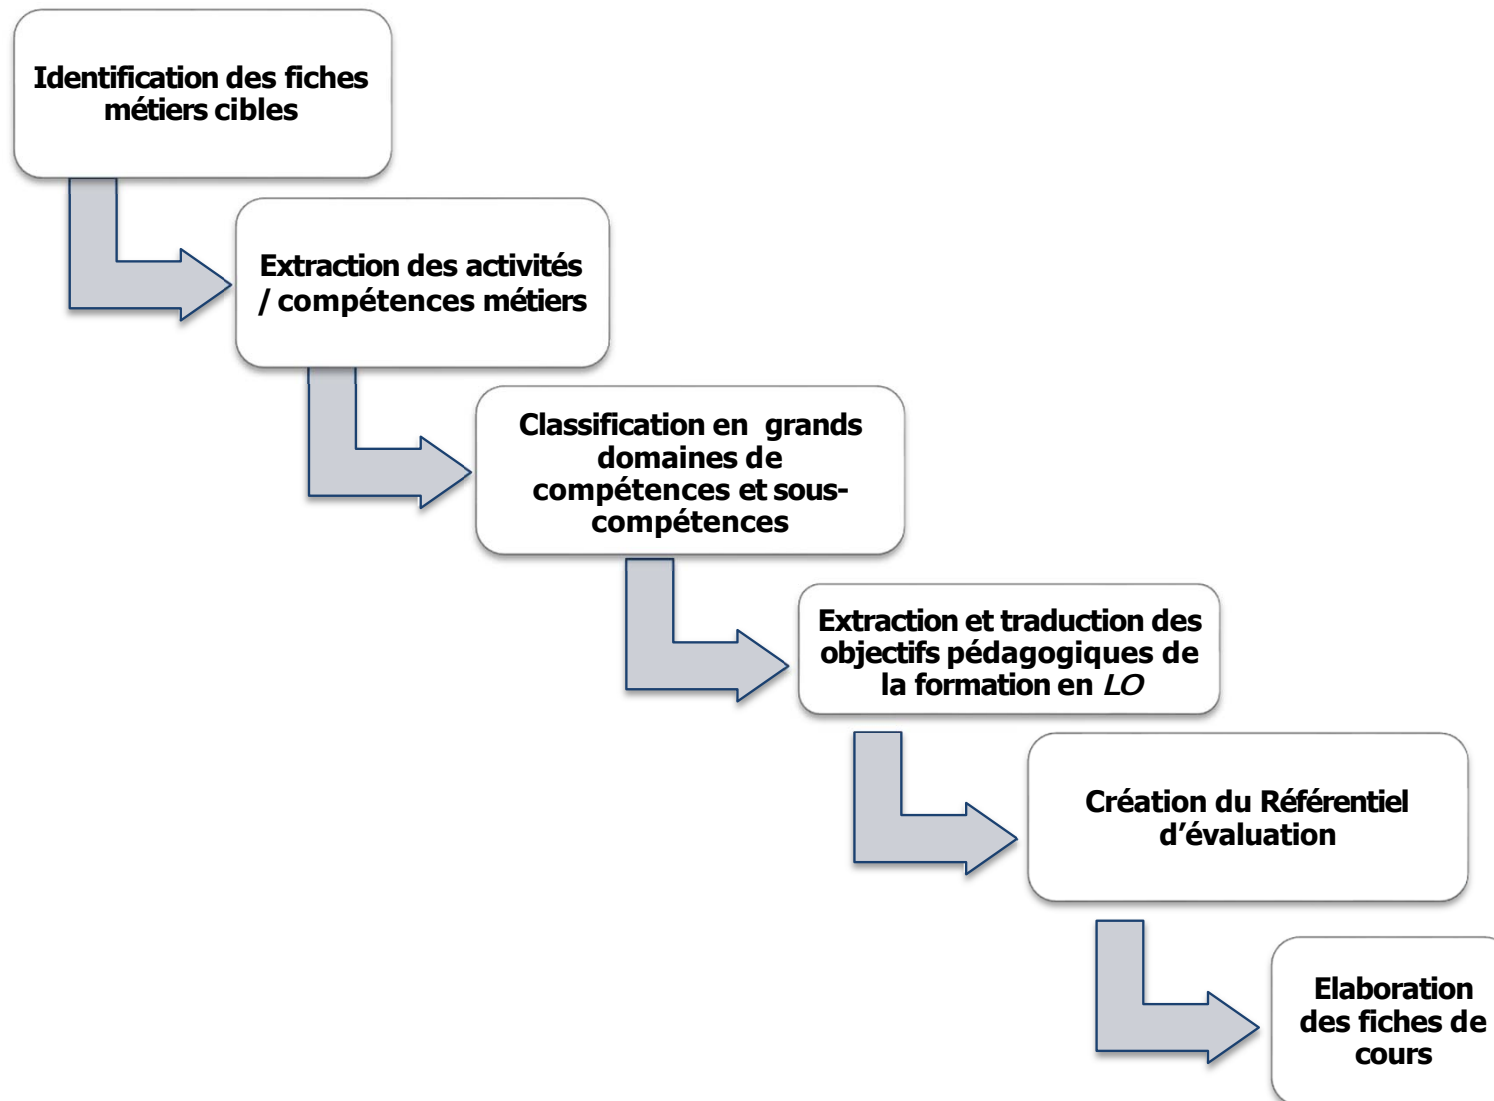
Identification des fiches métiers cibles

Extraction des activités / compétences métiers

Classification en grands domaines de compétences et sous-compétences

Extraction et traduction des objectifs pédagogiques de la formation en *LO*

Création du Référentiel d'évaluation

Elaboration des fiches de cours